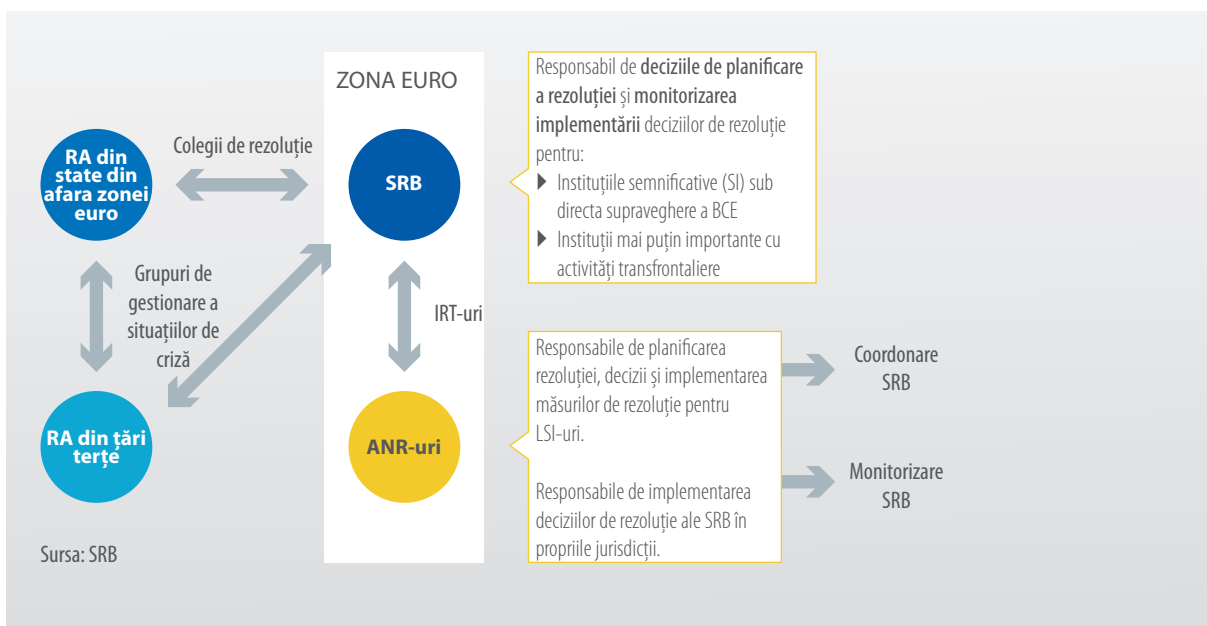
ZONA EURO

RA din state din afara zonei euro

Colegii de rezoluție

SRB

Responsabil de **deciziile de planificare a rezoluției** și **monitorizarea implementării** deciziilor de rezoluție pentru:
▶ Instituțiile semnificative (SI) sub directa supraveghere a BCE
▶ Instituții mai puțin importante cu activități transfrontaliere

Grupuri de gestionare a situațiilor de criză

IRT-uri

RA din țări terțe

ANR-uri

Responsabile de planificarea rezoluției, decizii și implementarea măsurilor de rezoluție pentru LSI-uri.

Responsabile de implementarea deciziilor de rezoluție ale SRB în propriile jurisdicții.

Coordonare SRB

Monitorizare SRB

Sursa: SRB